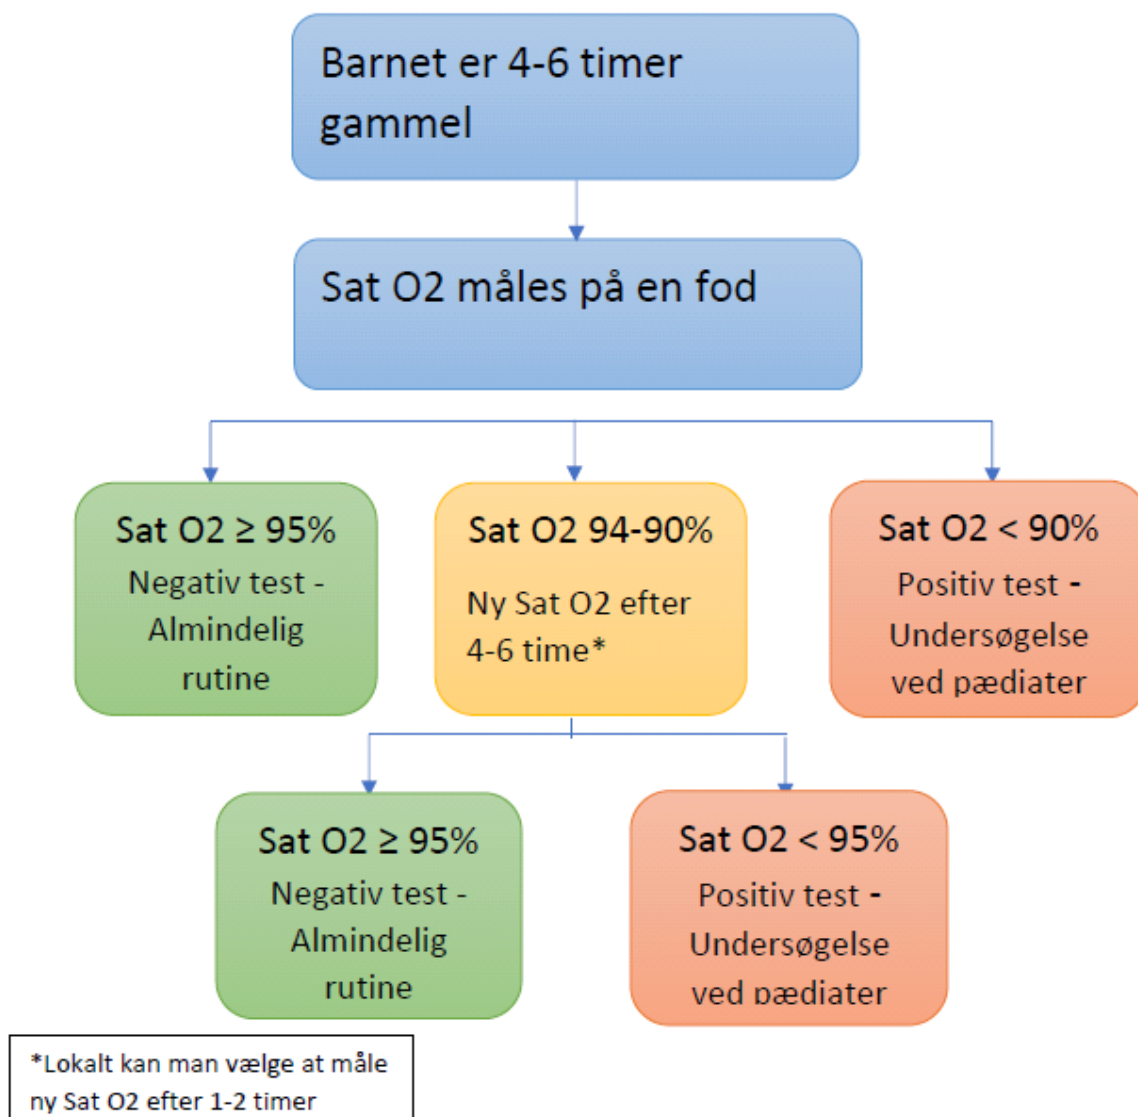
Barnet er 4-6 timer gammel

Sat O2 måles på en fod

Sat O2 $\geq$ 95%
Negativ test - Almindelig rutine

Sat O2 94-90%
Ny Sat O2 efter 4-6 time*

Sat O2 < 90%
Positiv test - Undersøgelse ved pædiater

Sat O2 $\geq$ 95%
Negativ test - Almindelig rutine

Sat O2 < 95%
Positiv test - Undersøgelse ved pædiater

*Lokalt kan man vælge at måle ny Sat O2 efter 1-2 timer